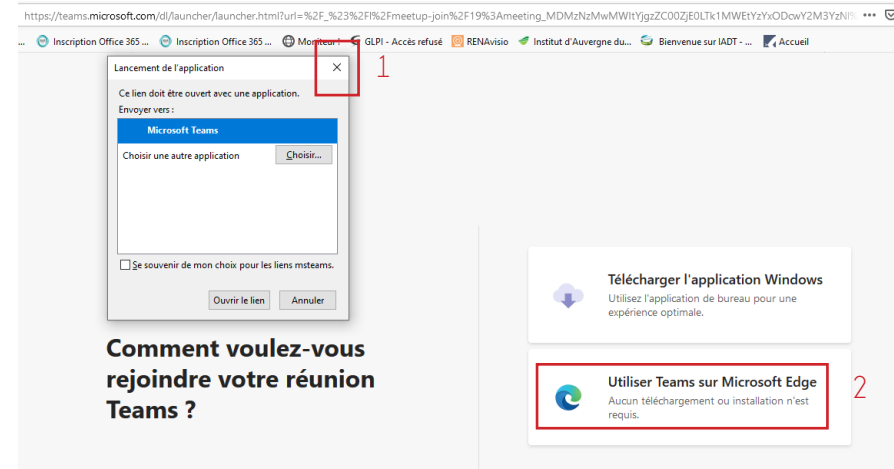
https://teams.microsoft.com/dl/launcher/launcher.html?url=%2F_%23%2Fl%2Fmeetup-join%2F19%3Ameeting_MDMzNzMwMWItYjgzZC00ZjE0LTk1MWEtYzYxODcwY2M3YzNl

Inscription Office 365 ... Inscription Office 365 ... Moniteur GLPI - Accès refusé RENAvisio Institut d'Auvergne du... Bienvenue sur IADT - ... Accueil

Lancement de l'application

Ce lien doit être ouvert avec une application.
Envoyer vers :

Microsoft Teams

Choisir une autre application Choisir...

Se souvenir de mon choix pour les liens msteams.

Ouvrir le lien Annuler

1

Comment voulez-vous rejoindre votre réunion Teams ?

Télécharger l'application Windows
Utilisez l'application de bureau pour une expérience optimale.

Utiliser Teams sur Microsoft Edge
Aucun téléchargement ou installation n'est requis.

2